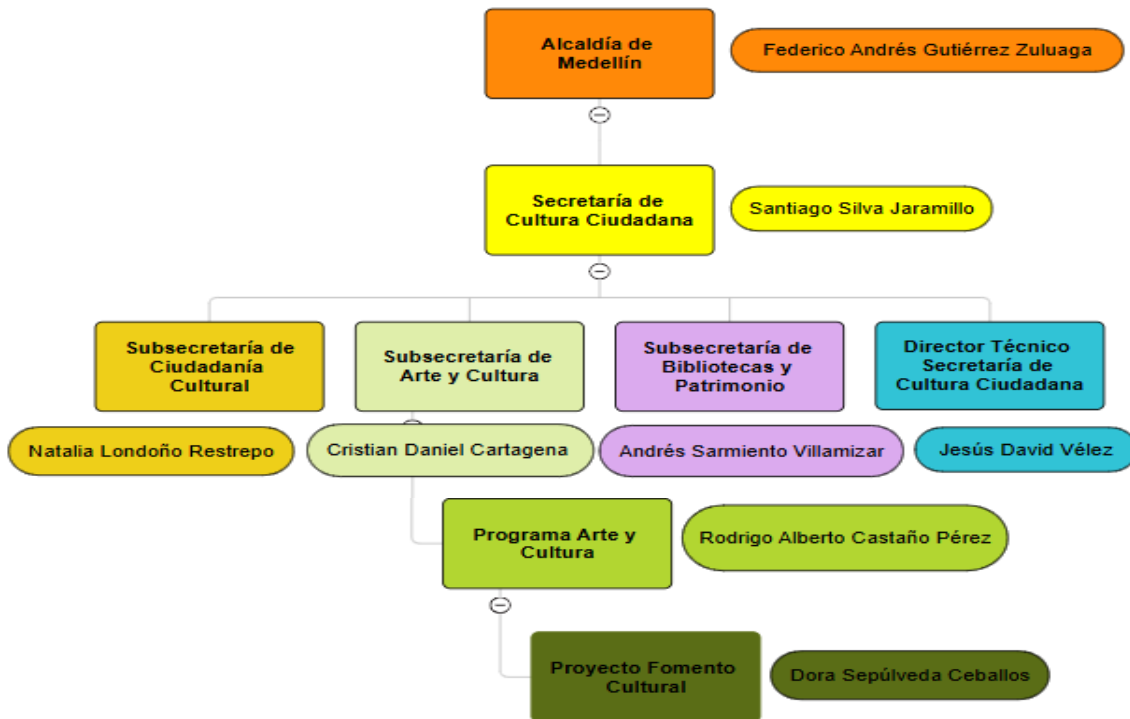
Alcaldía de Medellín

Federico Andrés Gutiérrez Zuluaga

Secretaría de Cultura Ciudadana

Santiago Silva Jaramillo

Subsecretaría de Ciudadanía Cultural

Subsecretaría de Arte y Cultura

Subsecretaría de Bibliotecas y Patrimonio

Director Técnico Secretaría de Cultura Ciudadana

Natalia Londoño Restrepo

Cristian Daniel Cartagena

Andrés Sarmiento Villamizar

Jesús David Vélez

Programa Arte y Cultura

Rodrigo Alberto Castaño Pérez

Proyecto Fomento Cultural

Dora Sepúlveda Ceballos